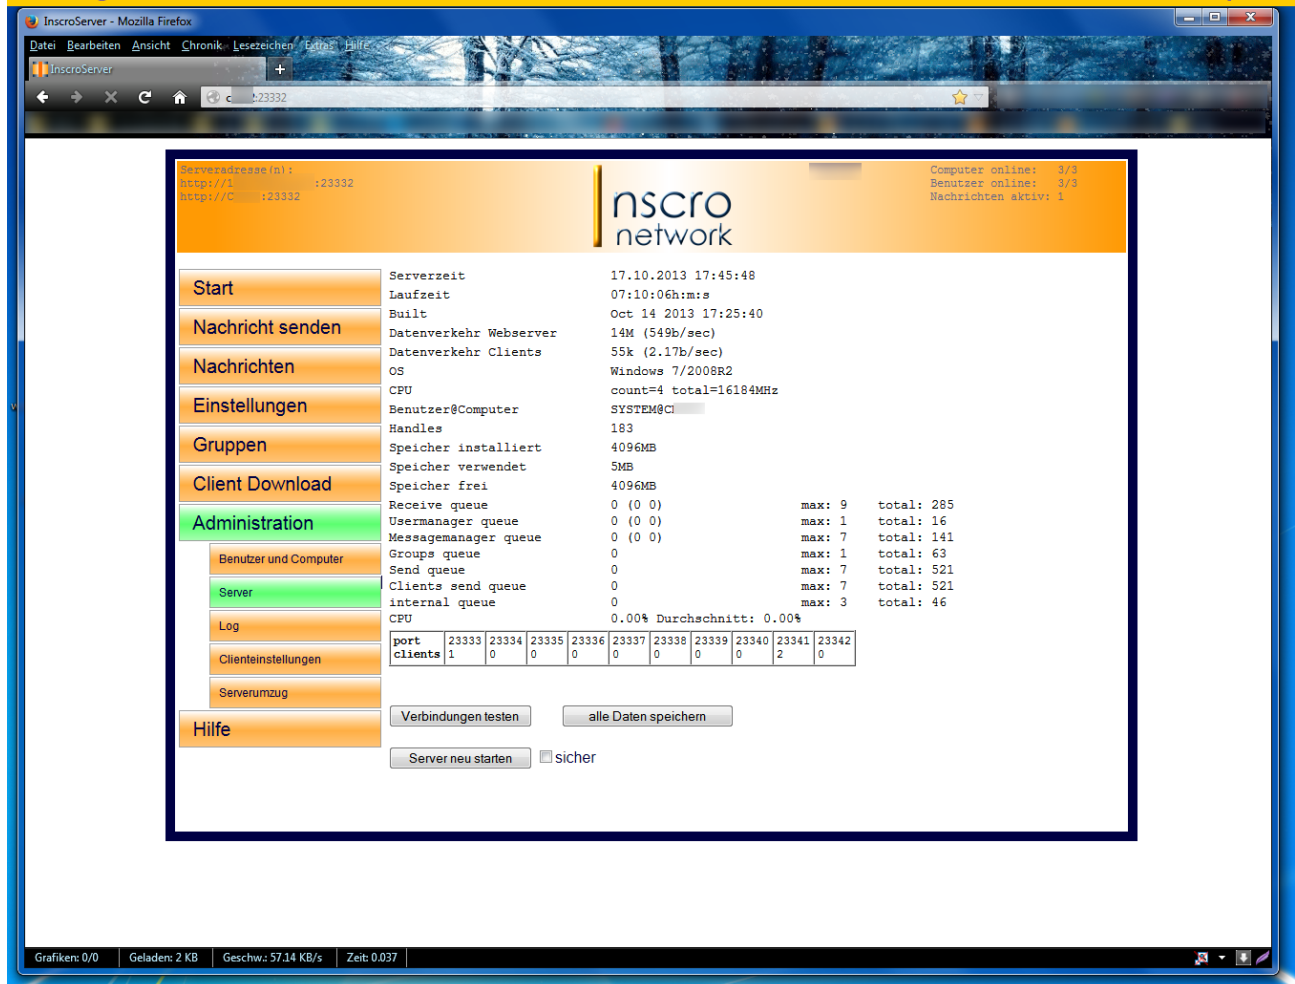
InscroServer - Mozilla Firefox

Datei Bearbeiten Ansicht Chronik Lesezeichen Extras Hilfe

InscroServer

c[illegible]:23332

Serveradresse(n):
http://1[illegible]:23332
http://C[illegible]:23332

nscro
network

Computer online: 3/3
Benutzer online: 3/3
Nachrichten aktiv: 1

Start
Nachricht senden
Nachrichten
Einstellungen
Gruppen
Client Download
Administration
Benutzer und Computer
Server
Log
Clienteinstellungen
Serverumzug
Hilfe

Serverzeit 17.10.2013 17:45:48
Laufzeit 07:10:06h:m:s
Built Oct 14 2013 17:25:40
Datenverkehr Webserver 14M (549b/sec)
Datenverkehr Clients 55k (2.17b/sec)
OS Windows 7/2008R2
CPU count=4 total=16184MHz
Benutzer@Computer SYSTEM@C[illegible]
Handles 183
Speicher installiert 4096MB
Speicher verwendet 5MB
Speicher frei 4096MB
Receive queue 0 (0 0) max: 9 total: 285
Usermanager queue 0 (0 0) max: 1 total: 16
Messagemanager queue 0 (0 0) max: 7 total: 141
Groups queue 0 max: 1 total: 63
Send queue 0 max: 7 total: 521
Clients send queue 0 max: 7 total: 521
internal queue 0 max: 3 total: 46
CPU 0.00% Durchschnitt: 0.00%

| port | 23333 | 23334 | 23335 | 23336 | 23337 | 23338 | 23339 | 23340 | 23341 | 23342 |
|---|---|---|---|---|---|---|---|---|---|---|
| clients | 1 | 0 | 0 | 0 | 0 | 0 | 0 | 0 | 2 | 0 |

Verbindungen testen
alle Daten speichern
Server neu starten
sicher

Grafiken: 0/0 Geladen: 2 KB Geschw.: 57.14 KB/s Zeit: 0.037